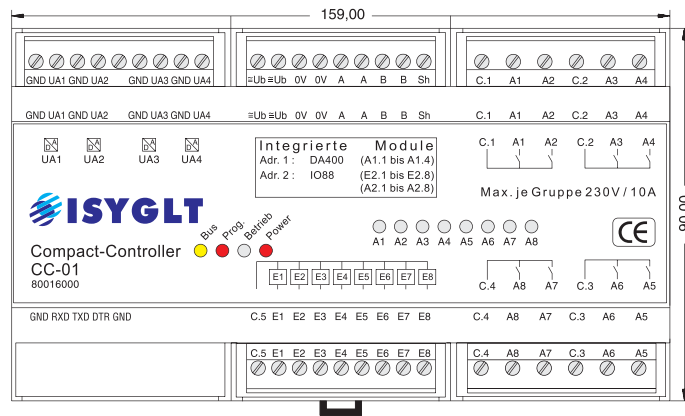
159,00

90,00

GND UA1 GND UA2 GND UA3 GND UA4

≡Ub ≡Ub 0V 0V A A B B Sh

C.1 A1 A2 C.2 A3 A4

GND UA1 GND UA2 GND UA3 GND UA4

≡Ub ≡Ub 0V 0V A A B B Sh

C.1 A1 A2 C.2 A3 A4

UA1 UA2 UA3 UA4

Integrierte Module
Adr. 1 : DA400 (A1.1 bis A1.4)
Adr. 2 : IO88 (E2.1 bis E2.8)
(A2.1 bis A2.8)

C.1 A1 A2 C.2 A3 A4

Max. je Gruppe 230V / 10A

ISYGLT

Bus Prog. Betrieb Power

Compact-Controller
CC-01
80016000

A1 A2 A3 A4 A5 A6 A7 A8

CE

E1 E2 E3 E4 E5 E6 E7 E8

C.4 A8 A7 C.3 A6 A5

GND RXD TXD DTR GND

C.5 E1 E2 E3 E4 E5 E6 E7 E8

C.4 A8 A7 C.3 A6 A5

C.5 E1 E2 E3 E4 E5 E6 E7 E8

C.4 A8 A7 C.3 A6 A5